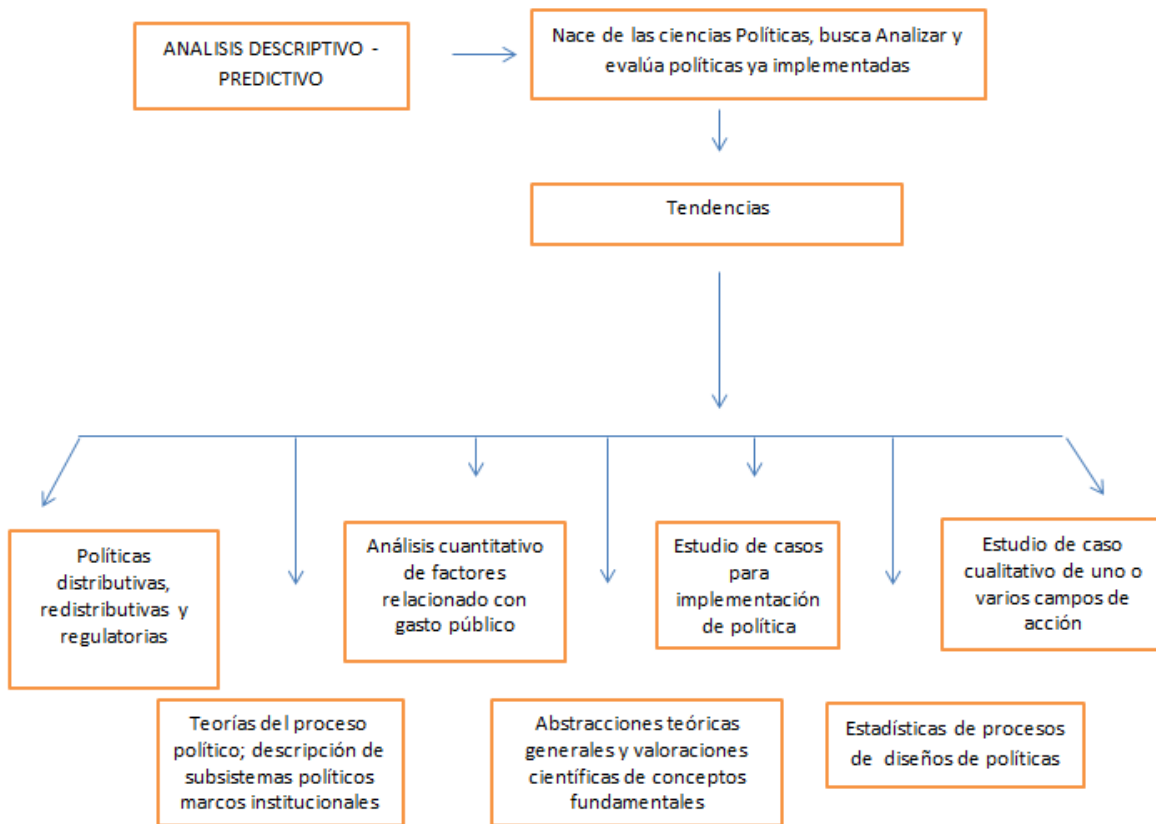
ANALISIS DESCRIPTIVO - PREDICTIVO

Nace de las ciencias Políticas, busca Analizar y evalúa políticas ya implementadas

Tendencias

Políticas distributivas, redistributivas y regulatorias

Análisis cuantitativo de factores relacionado con gasto público

Estudio de casos para implementación de política

Estudio de caso cualitativo de uno o varios campos de acción

Teorías del proceso político; descripción de subsistemas políticos marcos institucionales

Abstracciones teóricas generales y valoraciones científicas de conceptos fundamentales

Estadísticas de procesos de diseños de políticas